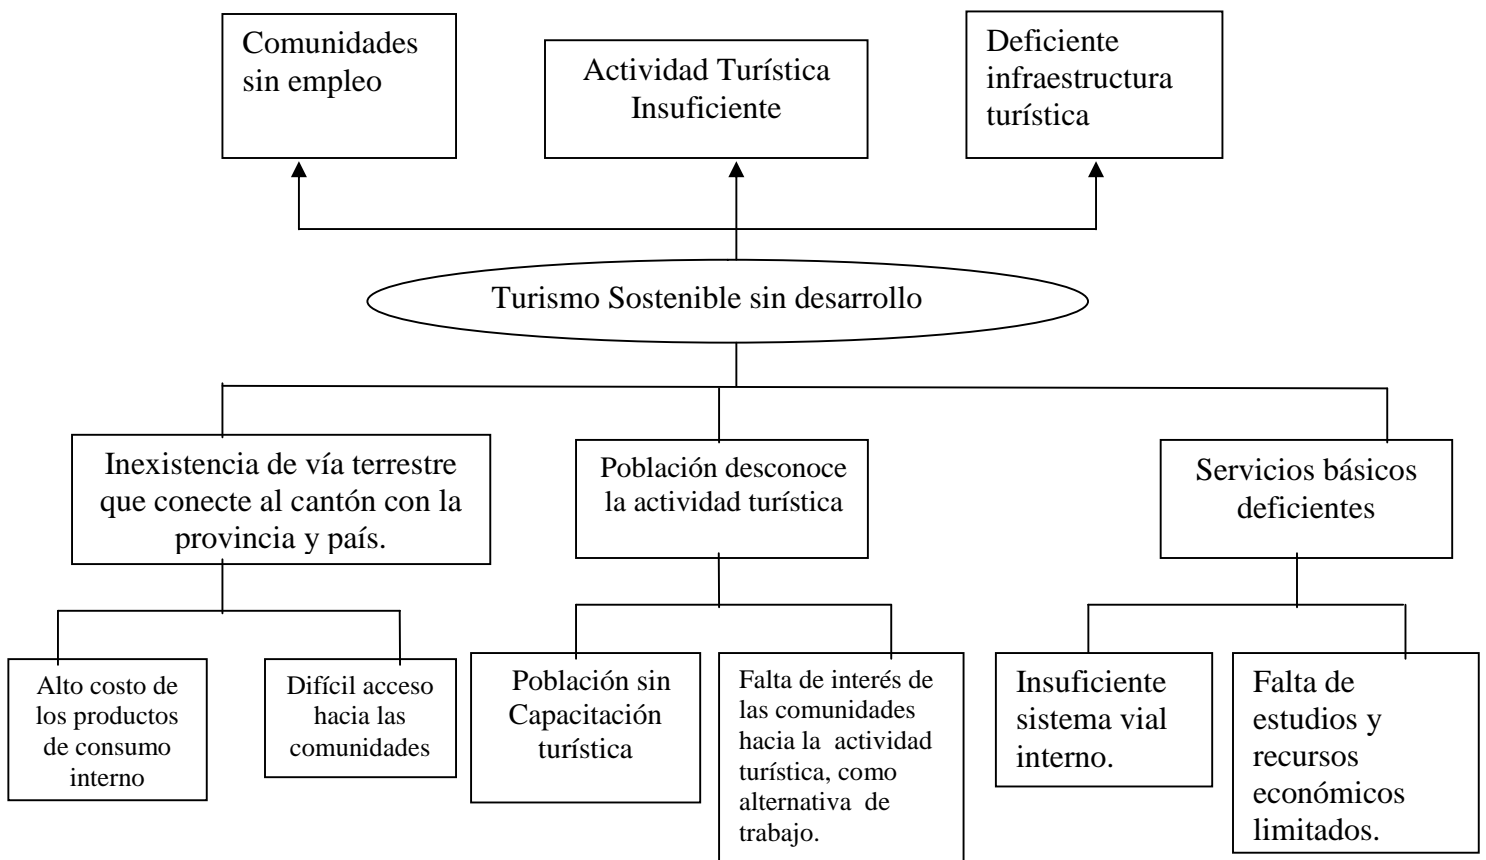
Comunidades sin empleo

Actividad Turística Insuficiente

Deficiente infraestructura turística

Turismo Sostenible sin desarrollo

Inexistencia de vía terrestre que conecte al cantón con la provincia y país.

Población desconoce la actividad turística

Servicios básicos deficientes

Alto costo de los productos de consumo interno

Difícil acceso hacia las comunidades

Población sin Capacitación turística

Falta de interés de las comunidades hacia la actividad turística, como alternativa de trabajo.

Insuficiente sistema vial interno.

Falta de estudios y recursos económicos limitados.